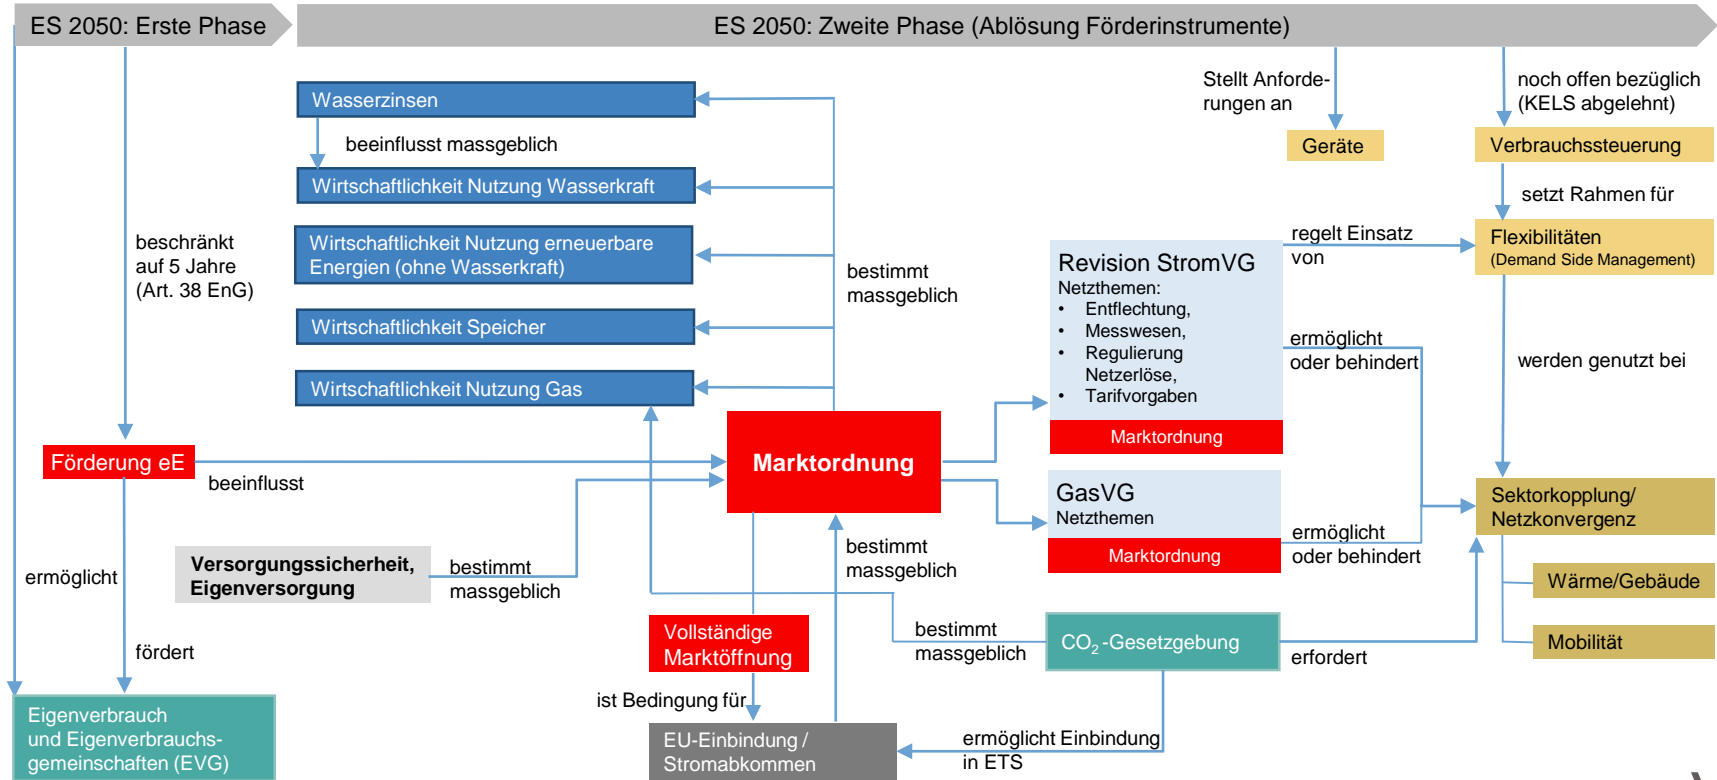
ES 2050: Erste Phase

ES 2050: Zweite Phase (Ablösung Förderinstrumente)

Wasserzinsen

beeinflusst massgeblich

Wirtschaftlichkeit Nutzung Wasserkraft

Wirtschaftlichkeit Nutzung erneuerbare Energien (ohne Wasserkraft)

Wirtschaftlichkeit Speicher

Wirtschaftlichkeit Nutzung Gas

bestimmt massgeblich

beschränkt auf 5 Jahre (Art. 38 EnG)

Stellt Anforderungen an

Geräte

noch offen bezüglich (KELS abgelehnt)

Verbrauchssteuerung

setzt Rahmen für

regelt Einsatz von

Flexibilitäten
(Demand Side Management)

Revision StromVG
Netzthemen:
• Entflechtung,
• Messwesen,
• Regulierung Netzerlöse,
• Tarifvorgaben

Marktordnung

ermöglicht oder behindert

werden genutzt bei

Förderung eE

beeinflusst

Marktordnung

GasVG
Netzthemen

Marktordnung

ermöglicht oder behindert

Sektorkopplung/ Netzkonvergenz

Wärme/Gebäude

Mobilität

ermöglicht

Versorgungssicherheit, Eigenversorgung

bestimmt massgeblich

bestimmt massgeblich

bestimmt massgeblich

$CO_2$-Gesetzgebung

erfordert

fördert

Vollständige Marktöffnung

ist Bedingung für

Eigenverbrauch und Eigenverbrauchsgemeinschaften (EVG)

EU-Einbindung / Stromabkommen

ermöglicht Einbindung in ETS